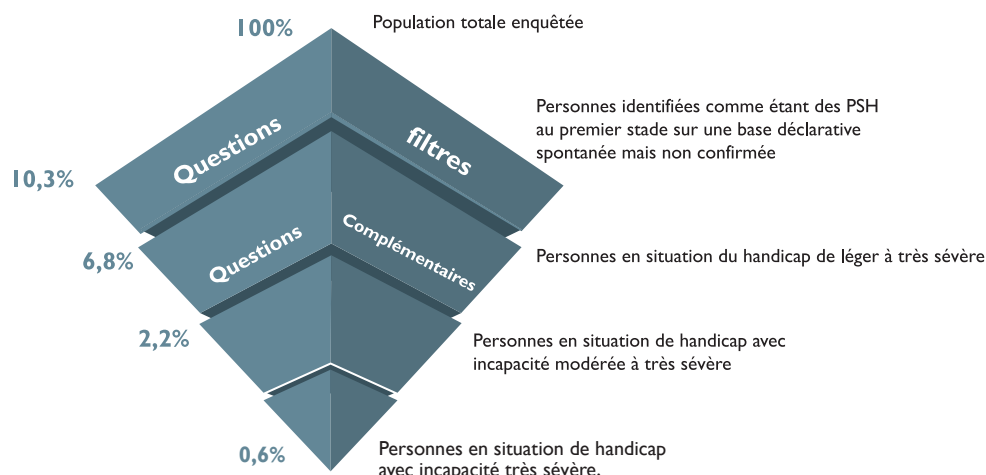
100%

Population totale enquêtée

Questions

filtres

Personnes identifiées comme étant des PSH au premier stade sur une base déclarative spontanée mais non confirmée

10,3%

Questions

Complémentaires

6,8%

Personnes en situation du handicap de léger à très sévère

2,2%

Personnes en situation de handicap avec incapacité modérée à très sévère

0,6%

Personnes en situation de handicap avec incapacité très sévère.